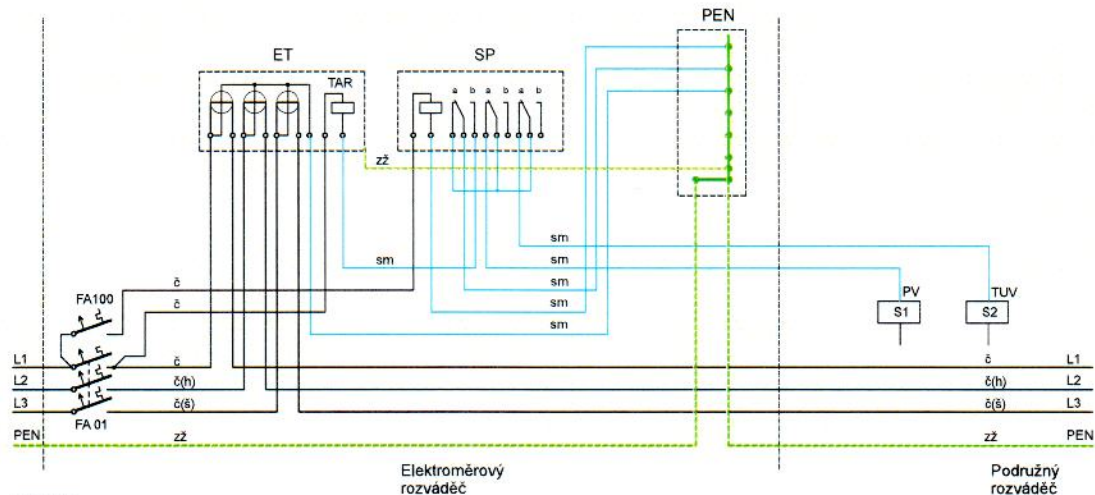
PEN

ET

SP

TAR

a b a b a b

zž

sm

sm

sm

sm

sm

sm

č

č

FA100

PV

TUV

S1

S2

L1

č

č

L1

L2

č(h)

č(h)

L2

L3

č(š)

č(š)

L3

FA 01

PEN

zž

zž

PEN

Elektroměrový rozváděč

Podružný rozváděč